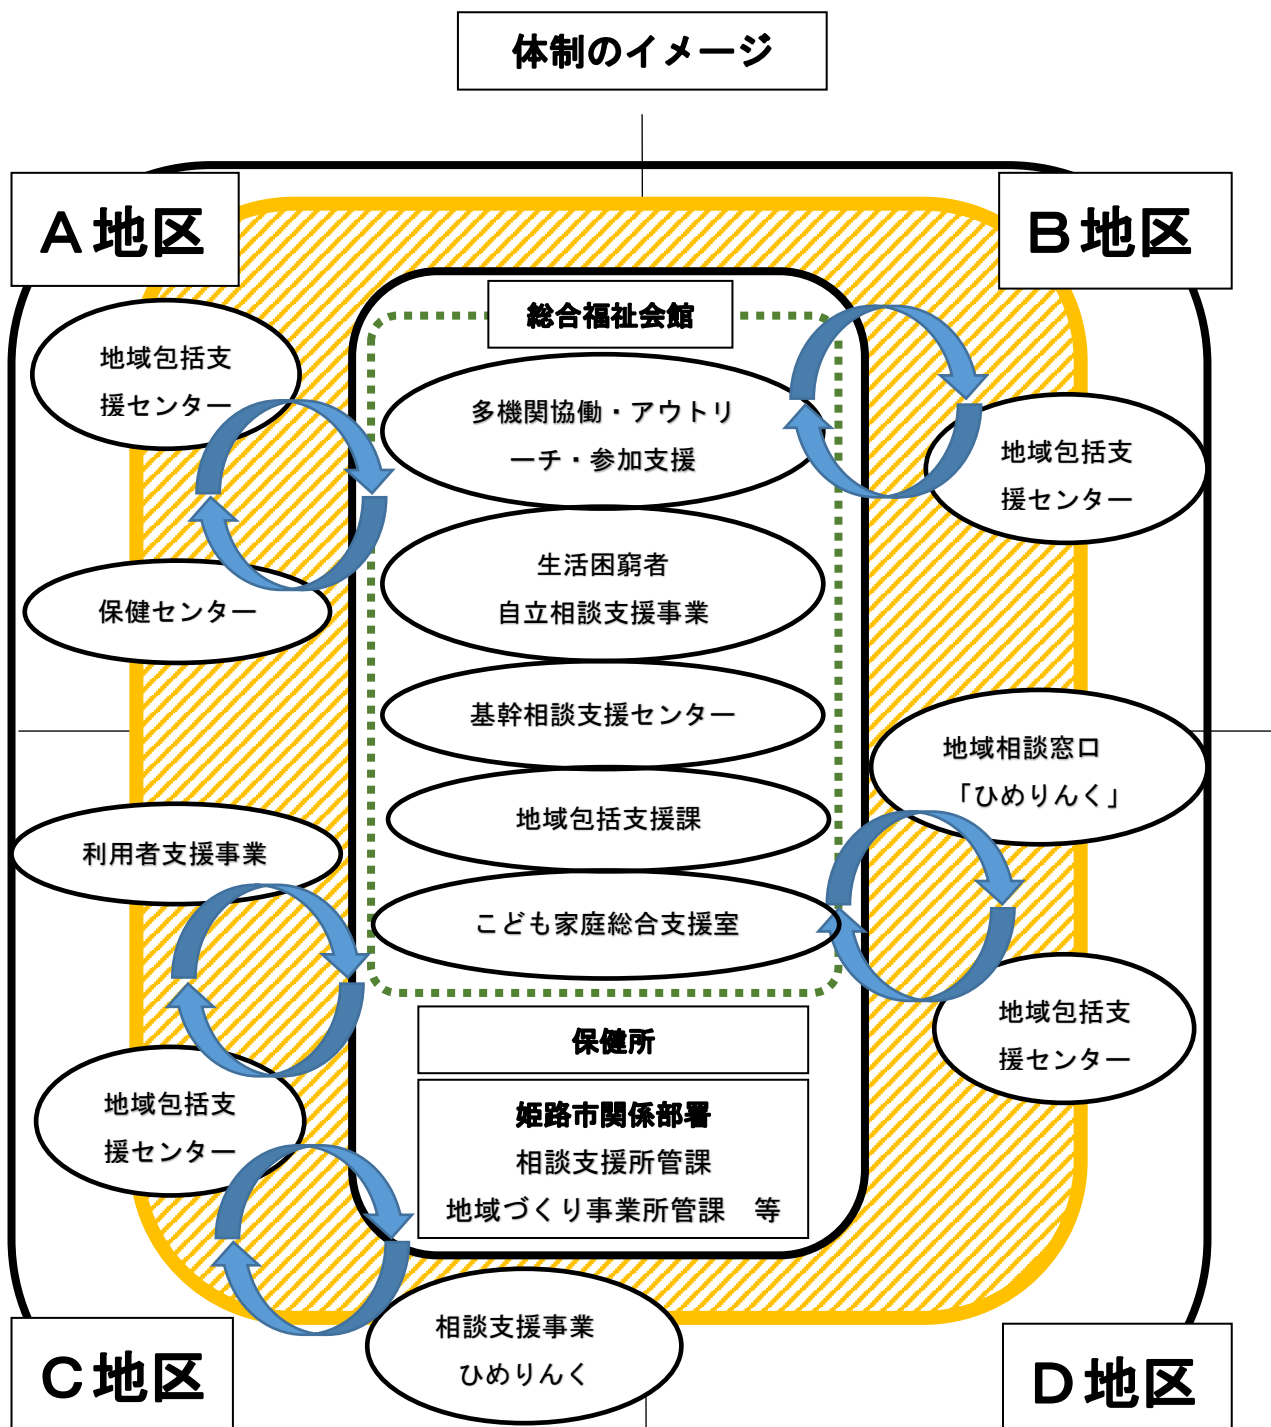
体制のイメージ

Ａ地区

Ｂ地区

地域包括支援センター

保健センター

総合福祉会館

多機関協働・アウトリーチ・参加支援

生活困窮者自立相談支援事業

基幹相談支援センター

地域包括支援課

こども家庭総合支援室

地域包括支援センター

地域相談窓口「ひめりんく」

地域包括支援センター

利用者支援事業

地域包括支援センター

保健所

姫路市関係部署
相談支援所管課
地域づくり事業所管課　等

相談支援事業ひめりんく

Ｃ地区

Ｄ地区